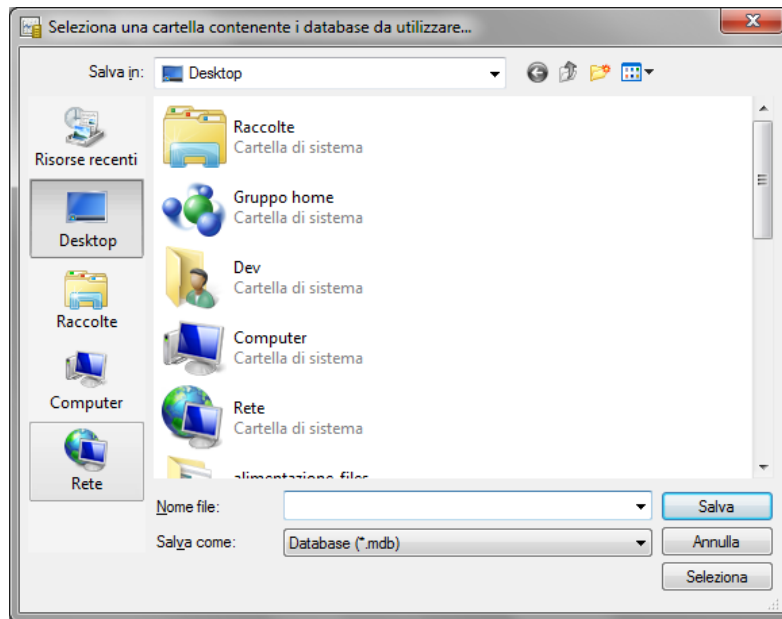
Seleziona una cartella contenente i database da utilizzare...

Salva in: Desktop

Risorse recenti
Desktop
Raccolte
Computer
Rete

Raccolte
Cartella di sistema
Gruppo home
Cartella di sistema
Dev
Cartella di sistema
Computer
Cartella di sistema
Rete
Cartella di sistema
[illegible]

Nome file:
Salva come: Database (*.mdb)

Salva
Annulla
Seleziona